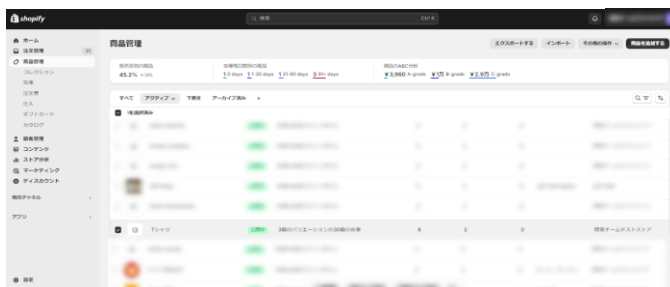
shopify

Q 検索 Ctrl K

ホーム
注文管理
商品管理
コレクション
在庫
注文書
仕入
ギフトカード
カタログ
顧客管理
コンテンツ
ストア分析
マーケティング
ディスカウント

販売チャネル

アプリ

設定

商品管理

エクスポートする インポート その他の操作 商品を追加する

販売実績の商品
45.2% ↑0%

在庫残日数別の商品
1-5 days 1-30 days 1-31-90 days 3 91+ days

商品のABC分析
¥3,960 A-grade ¥1万 B-grade ¥2.6万 C-grade

すべて アクティブ 下書き アーカイブ済み +

1件選択済み

Tシャツ 公開中 3個のバリエーションの在庫の合計 0 2 0 開発チームのテストストア